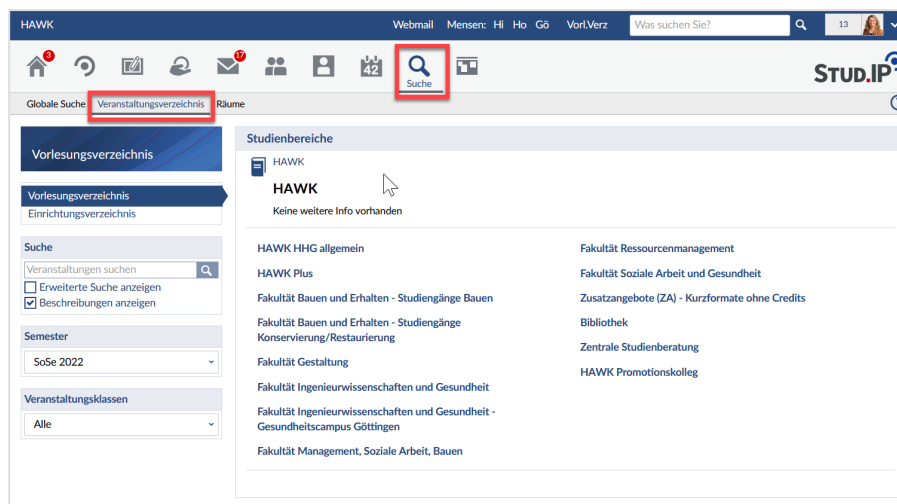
HAWK

Webmail Mensen: Hi Ho Gö Vorl.Verz

Was suchen Sie?

13

3

17

42

Suche

STUD.IP

Globale Suche Veranstaltungsverzeichnis Räume

Vorlesungsverzeichnis

Vorlesungsverzeichnis
Einrichtungsverzeichnis

Suche

Veranstaltungen suchen

Erweiterte Suche anzeigen
Beschreibungen anzeigen

Semester

SoSe 2022

Veranstaltungsklassen

Alle

Studienbereiche

HAWK

HAWK

Keine weitere Info vorhanden

HAWK HHG allgemein

HAWK Plus

Fakultät Bauen und Erhalten - Studiengänge Bauen

Fakultät Bauen und Erhalten - Studiengänge Konservierung/Restaurierung

Fakultät Gestaltung

Fakultät Ingenieurwissenschaften und Gesundheit

Fakultät Ingenieurwissenschaften und Gesundheit - Gesundheitscampus Göttingen

Fakultät Management, Soziale Arbeit, Bauen

Fakultät Ressourcenmanagement

Fakultät Soziale Arbeit und Gesundheit

Zusatzangebote (ZA) - Kurzformate ohne Credits

Bibliothek

Zentrale Studienberatung

HAWK Promotionskolleg